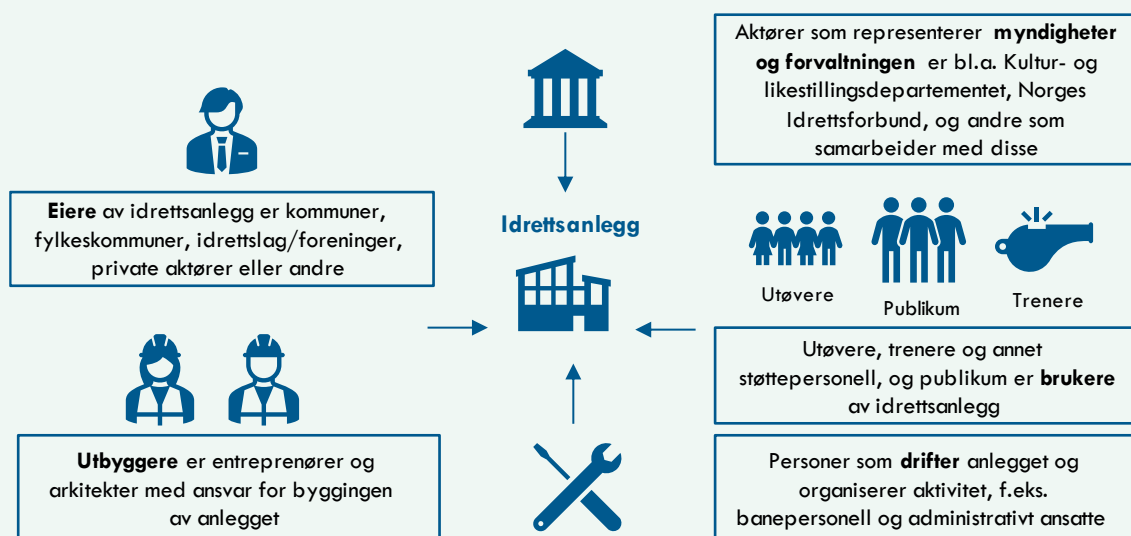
Aktører som representerer **myndigheter og forvaltningen** er bl.a. Kultur- og likestillingsdepartementet, Norges Idrettsforbund, og andre som samarbeider med disse

**Eiere** av idrettsanlegg er kommuner, fylkeskommuner, idrettslag/foreninger, private aktører eller andre

Idrettsanlegg

Utøvere

Publikum

Trenere

Utøvere, trenere og annet støttepersonell, og publikum er **brukere** av idrettsanlegg

**Utbyggere** er entreprenører og arkitekter med ansvar for byggingen av anlegget

Personer som **drifter** anlegget og organiserer aktivitet, f.eks. banepersonell og administrativt ansatte